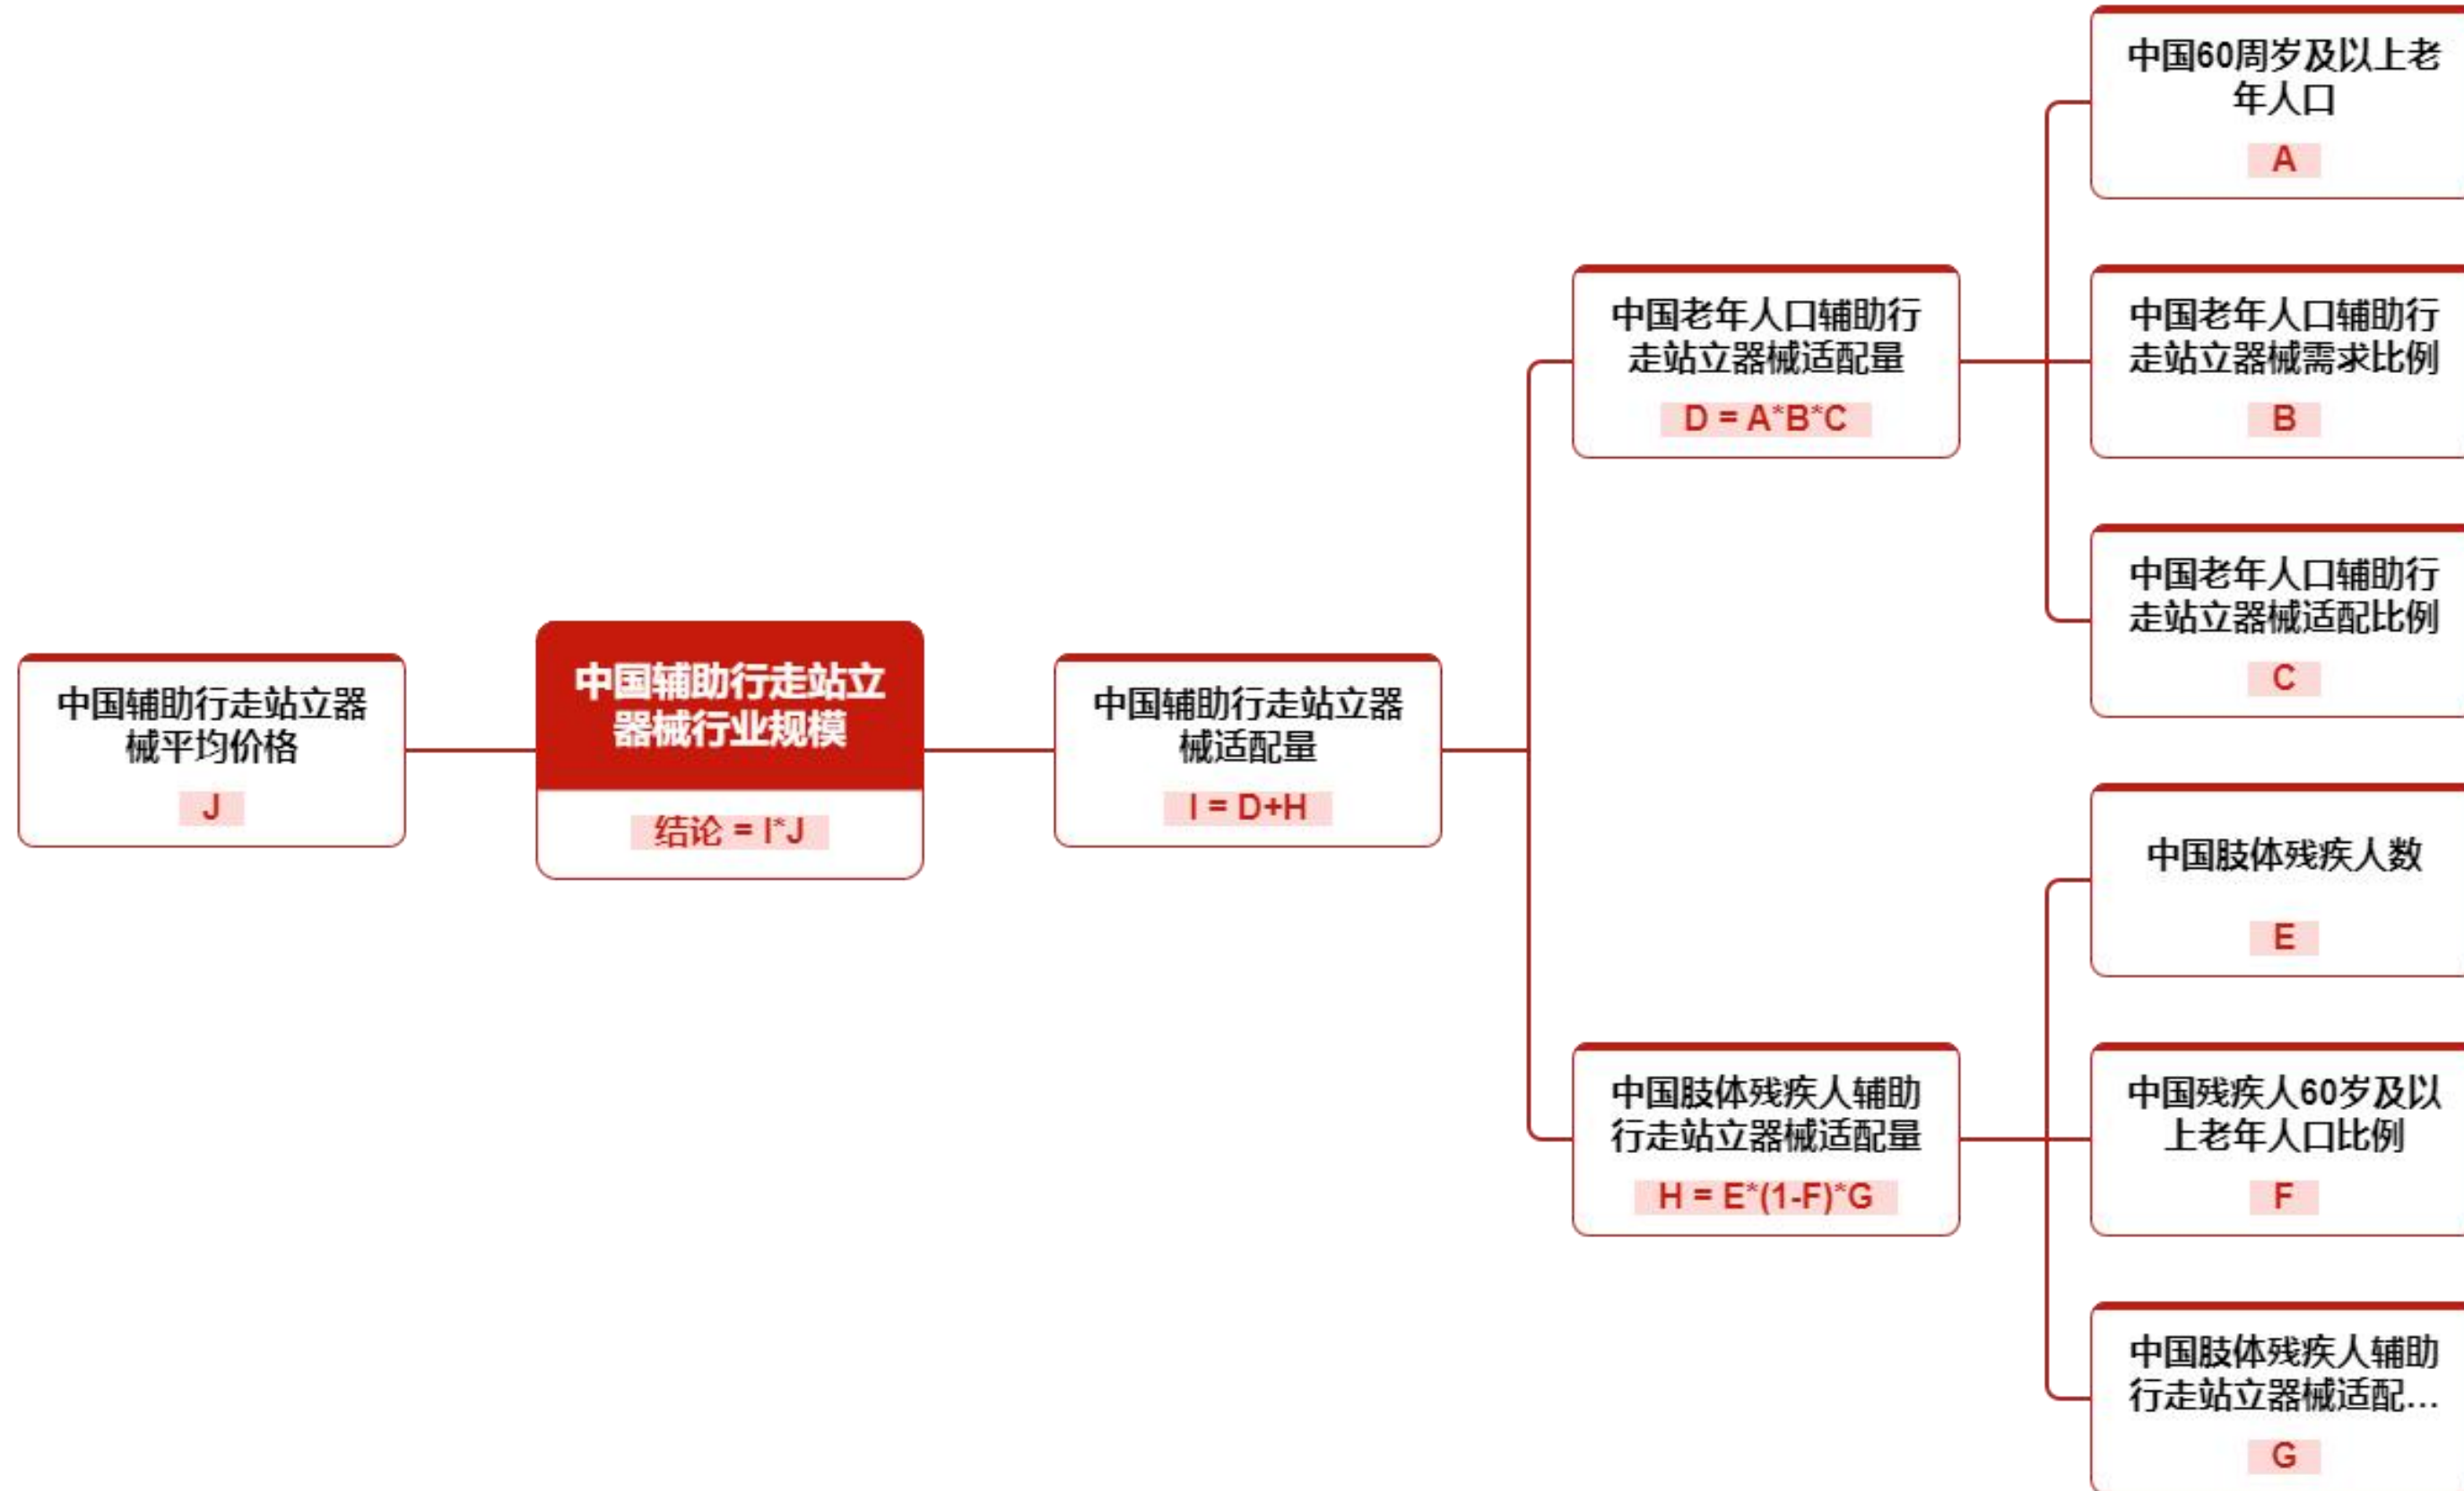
中国辅助行走站立器械平均价格
J

中国辅助行走站立器械行业规模
结论 = I*J

中国辅助行走站立器械适配量
I = D+H

中国老年人口辅助行走站立器械适配量
D = A*B*C

中国60周岁及以上老年人口
A

中国老年人口辅助行走站立器械需求比例
B

中国老年人口辅助行走站立器械适配比例
C

中国肢体残疾人辅助行走站立器械适配量
H = E*(1-F)*G

中国肢体残疾人数
E

中国残疾人60岁及以上老年人口比例
F

中国肢体残疾人辅助行走站立器械适配...
G